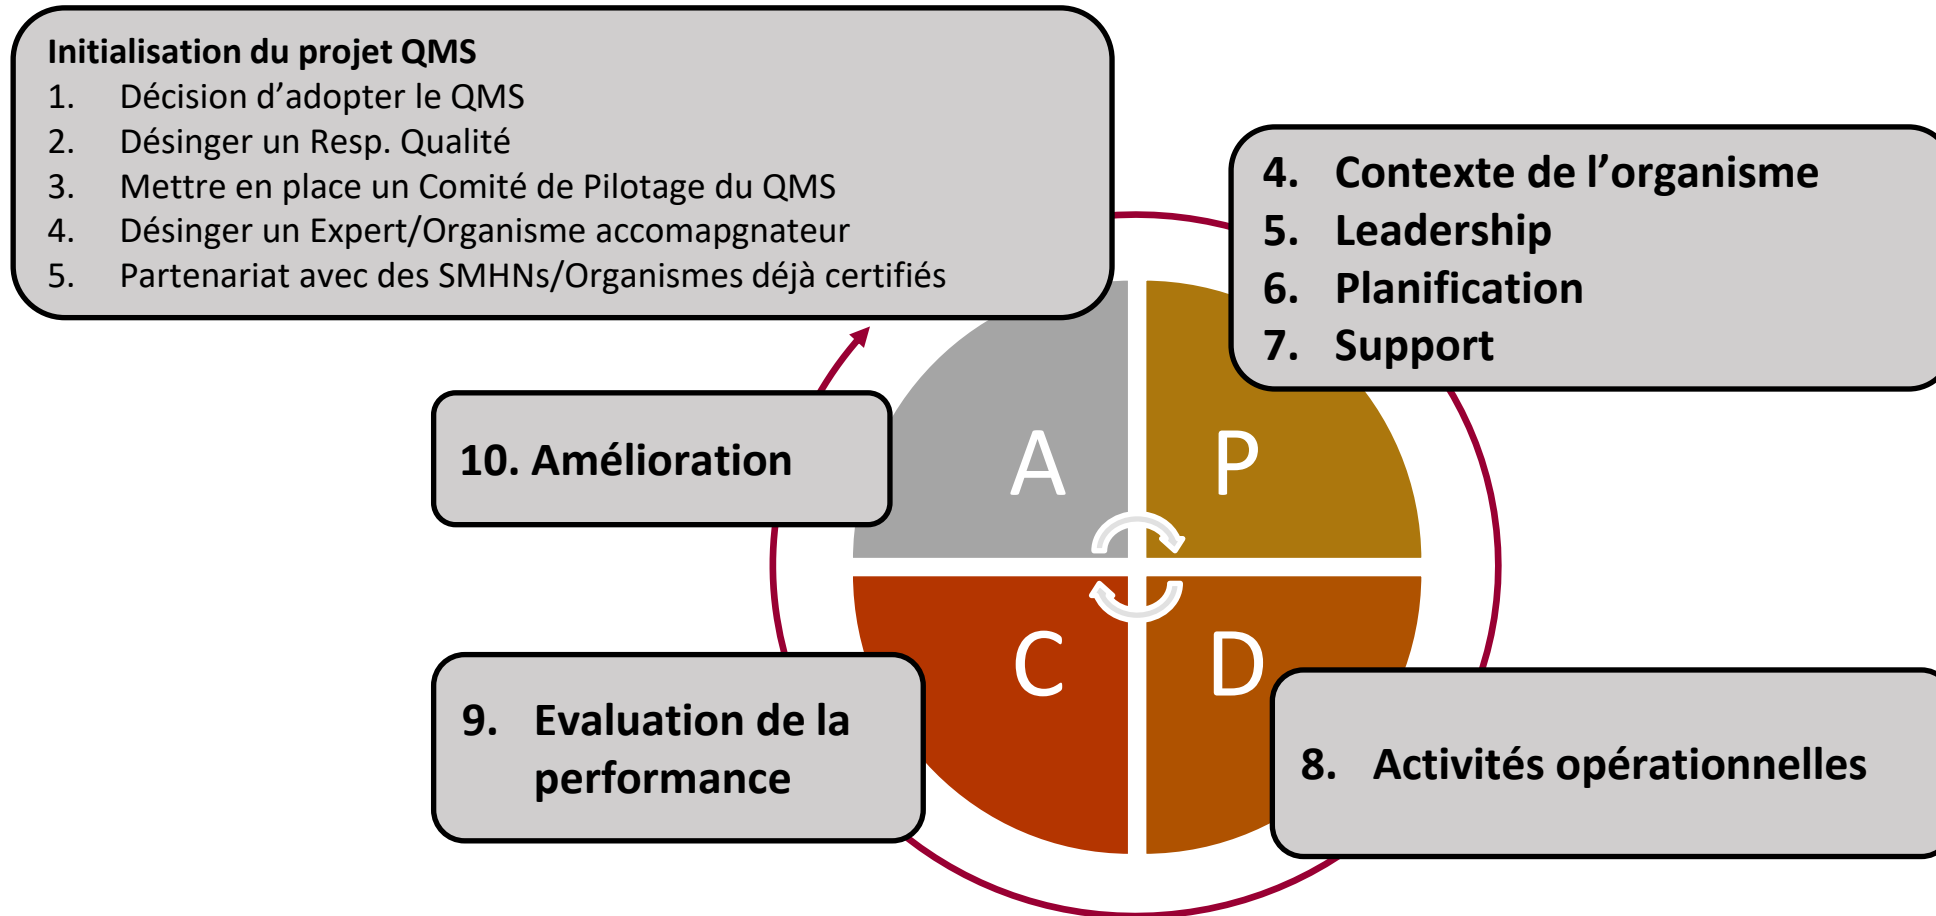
Initialisation du projet QMS
1. Décision d'adopter le QMS
2. Désinger un Resp. Qualité
3. Mettre en place un Comité de Pilotage du QMS
4. Désinger un Expert/Organisme accomapgnateur
5. Partenariat avec des SMHNs/Organismes déjà certifiés

4. Contexte de l'organisme
5. Leadership
6. Planification
7. Support

10. Amélioration

A
P
C
D

9. Evaluation de la performance

8. Activités opérationnelles